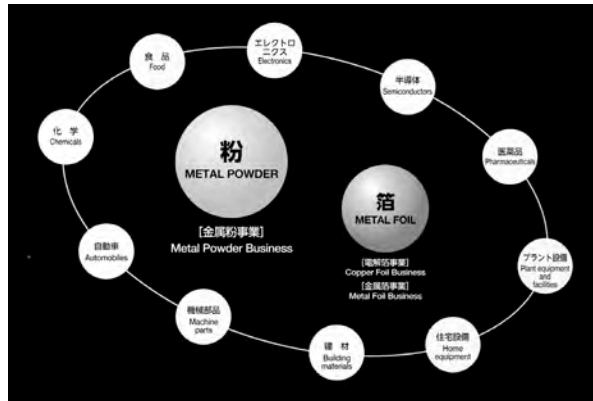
食品
Food

エレクトロニクス
Electronics

半導体
Semiconductors

医薬品
Pharmaceuticals

化学
Chemicals

粉
METAL POWDER

[金属粉事業]
Metal Powder Business

箔
METAL FOIL

[電解箔事業]
Copper Foil Business
[金属箔事業]
Metal Foil Business

自動車
Automobiles

プラント設備
Plant equipment and facilities

機械部品
Machine parts

建材
Building materials

住宅設備
Home equipment